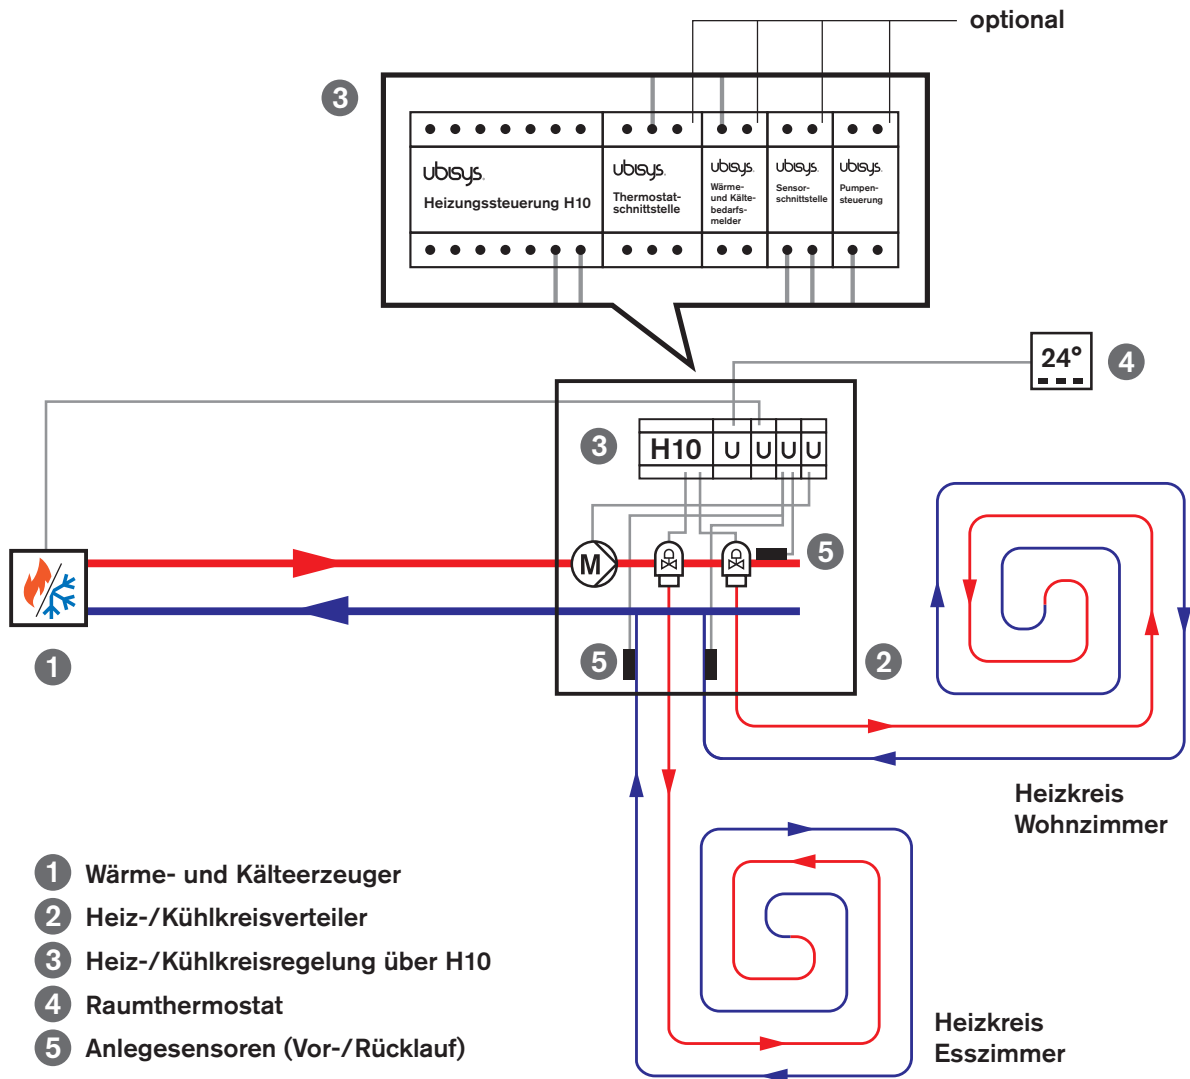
optional

3

ubisys
Heizungssteuerung H10

ubisys
Thermostat-schnittstelle

ubisys
Wärme- und Kälte-bedarfs-melder

ubisys
Sensor-schnittstelle

ubisys
Pumpen-steuerung

24°

4

3

H10 U U U U

M

5

5

2

1

Heizkreis Wohnzimmer

Heizkreis Esszimmer

1 Wärme- und Kälteerzeuger
2 Heiz-/Kühlkreisverteiler
3 Heiz-/Kühlkreisregelung über H10
4 Raumthermostat
5 Anlegesensoren (Vor-/Rücklauf)